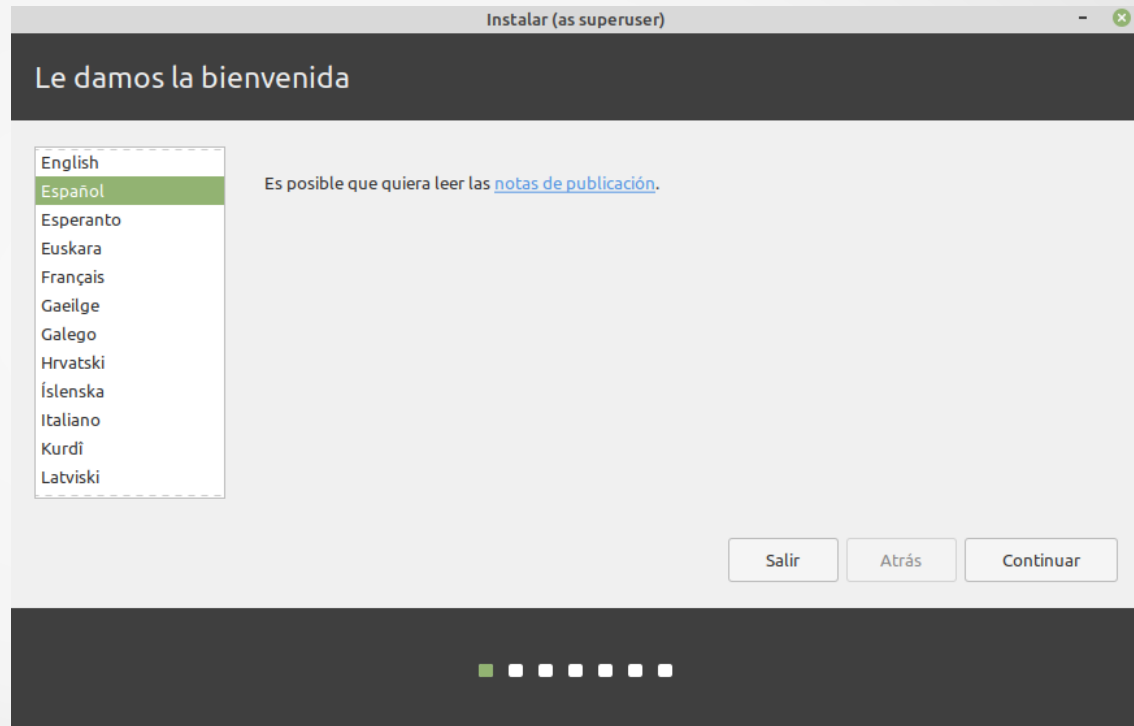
Instalar (as superuser)

Le damos la bienvenida

English
Español
Esperanto
Euskara
Français
Gaeilge
Galego
Hrvatski
Íslenska
Italiano
Kurdî
Latviski

Es posible que quiera leer las notas de publicación.

Salir
Atrás
Continuar